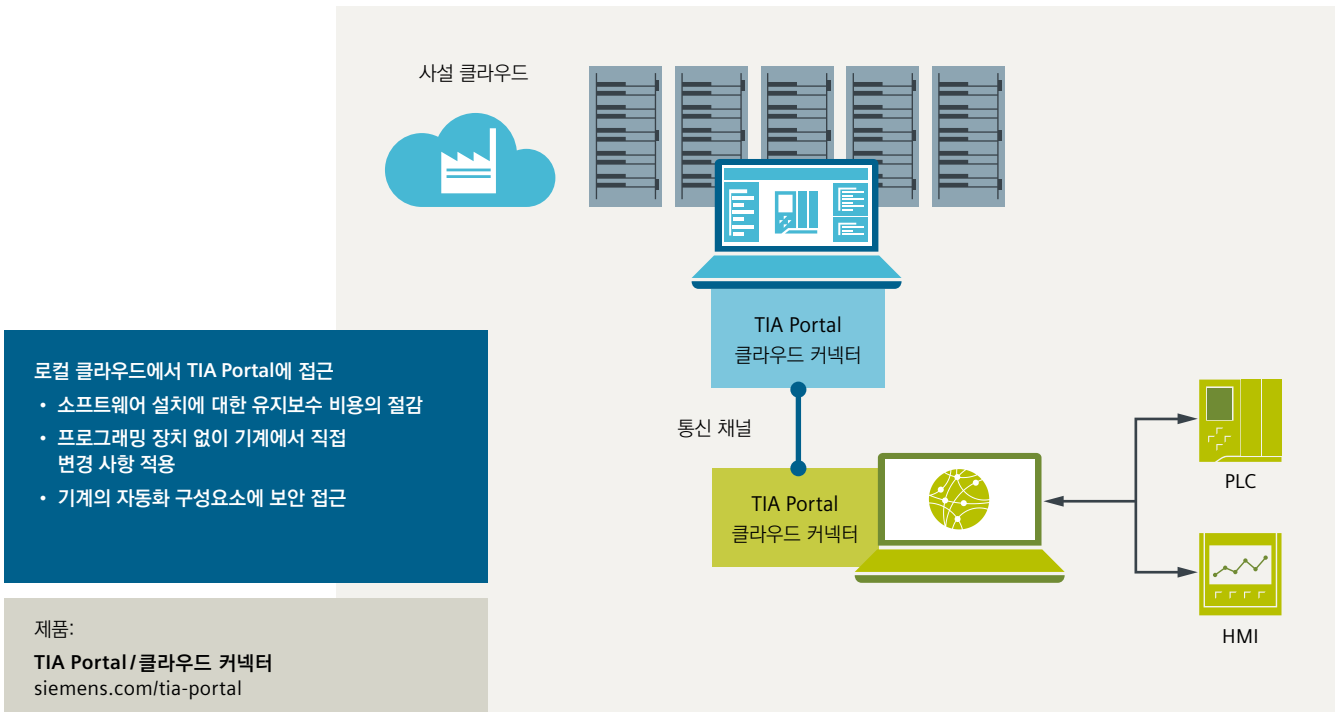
사설 클라우드

TIA Portal
클라우드 커넥터

통신 채널

TIA Portal
클라우드 커넥터

PLC

HMI

로컬 클라우드에서 TIA Portal에 접근

• 소프트웨어 설치에 대한 유지보수 비용의 절감
• 프로그래밍 장치 없이 기계에서 직접 변경 사항 적용
• 기계의 자동화 구성요소에 보안 접근

제품:

TIA Portal / 클라우드 커넥터
siemens.com/tia-portal